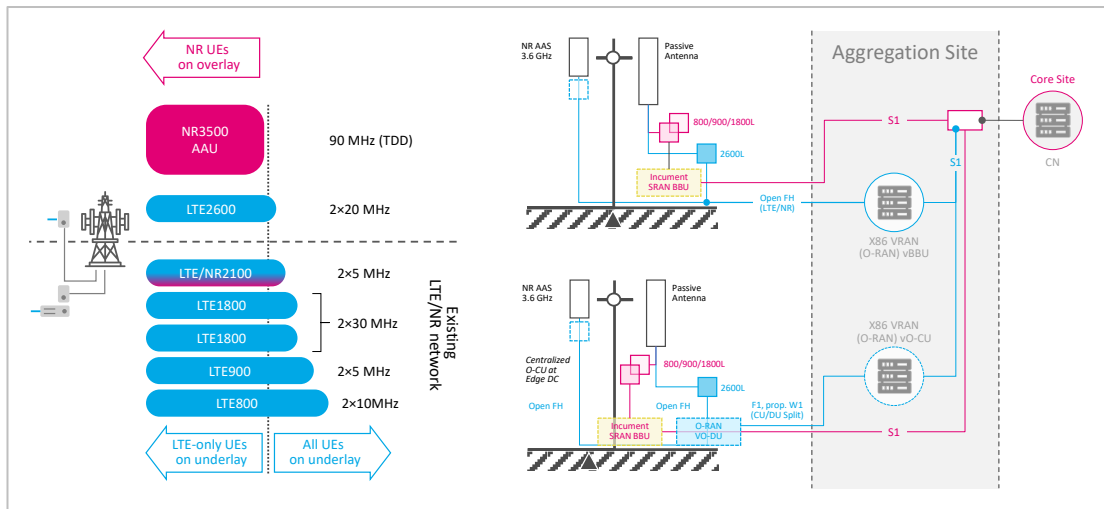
NR UEs on overlay

NR3500 AAU

90 MHz (TDD)

LTE2600

2×20 MHz

LTE/NR2100

2×5 MHz

LTE1800

LTE1800

2×30 MHz

LTE900

2×5 MHz

LTE800

2×10MHz

Existing LTE/NR network

LTE-only UEs on underlay

All UEs on underlay

NR AAS 3.6 GHz

Passive Antenna

800/900/1800L

2600L

Incument SRAN BBU

Open FH (LTE/NR)

S1

Aggregation Site

S1

Core Site

CN

X86 VRAN (O-RAN) vBBU

NR AAS 3.6 GHz

Passive Antenna

Centralized O-CU at Edge DC

800/900/1800L

2600L

X86 VRAN (O-RAN) vO-CU

Open FH

Open FH

F1, prop. W1 (CU/DU Split)

Incument SRAN BBU

O-RAN VO-DU

S1